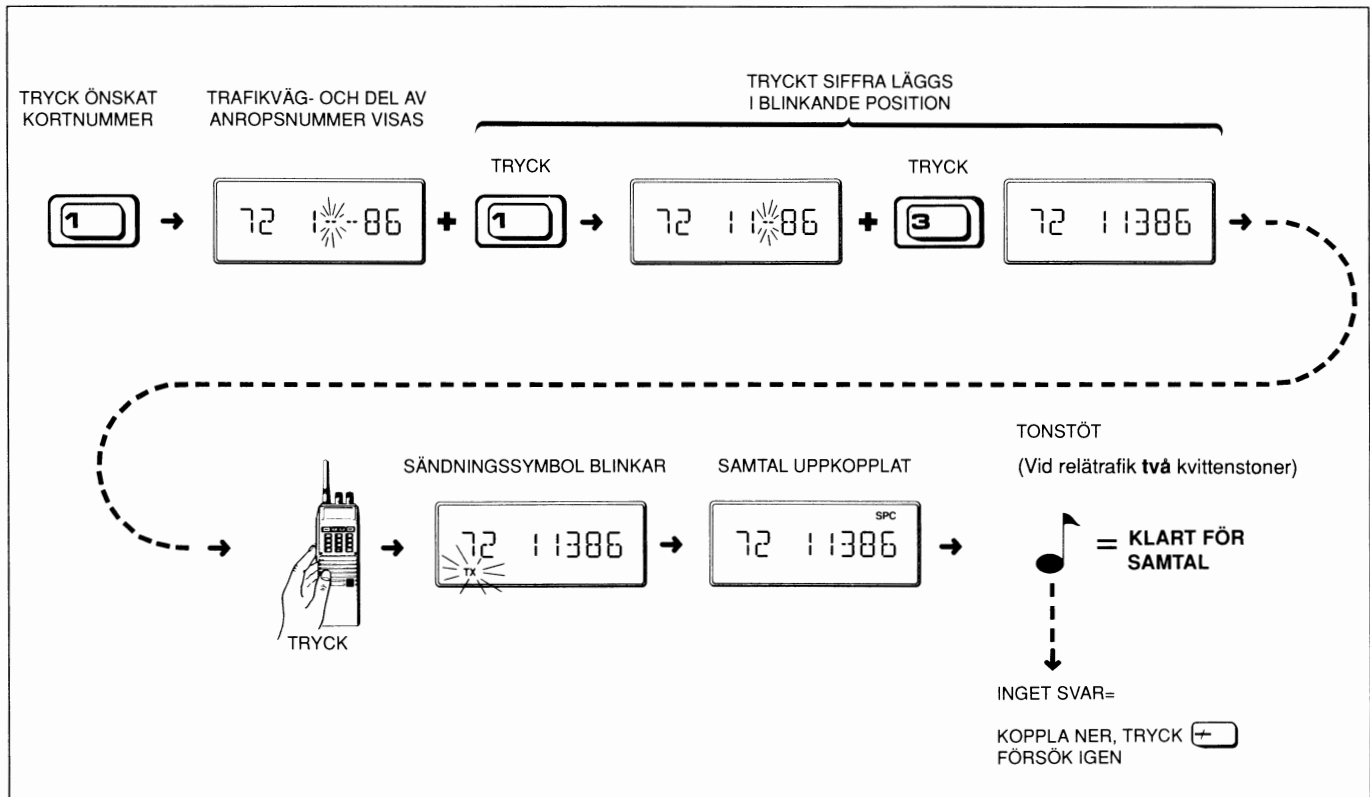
TRYCK ÖNSKAT KORTNUMMER

TRAFIKVÄG- OCH DEL AV ANROPSNUMMER VISAS

TRYCKT SIFFRA LÄGGS I BLINKANDE POSITION

1

72 1--86

+

TRYCK

1

72 11-86

+

TRYCK

3

72 11386

TRYCK

SÄNDNINGSSYMBOL BLINKAR

72 11386

TX

SAMTAL UPPKOPPLAT

SPC

72 11386

TONSTÖT

(Vid relätrafik **två** kvittenstoner)

= **KLART FÖR SAMTAL**

INGET SVAR=

KOPPLA NER, TRYCK
FÖRSÖK IGEN